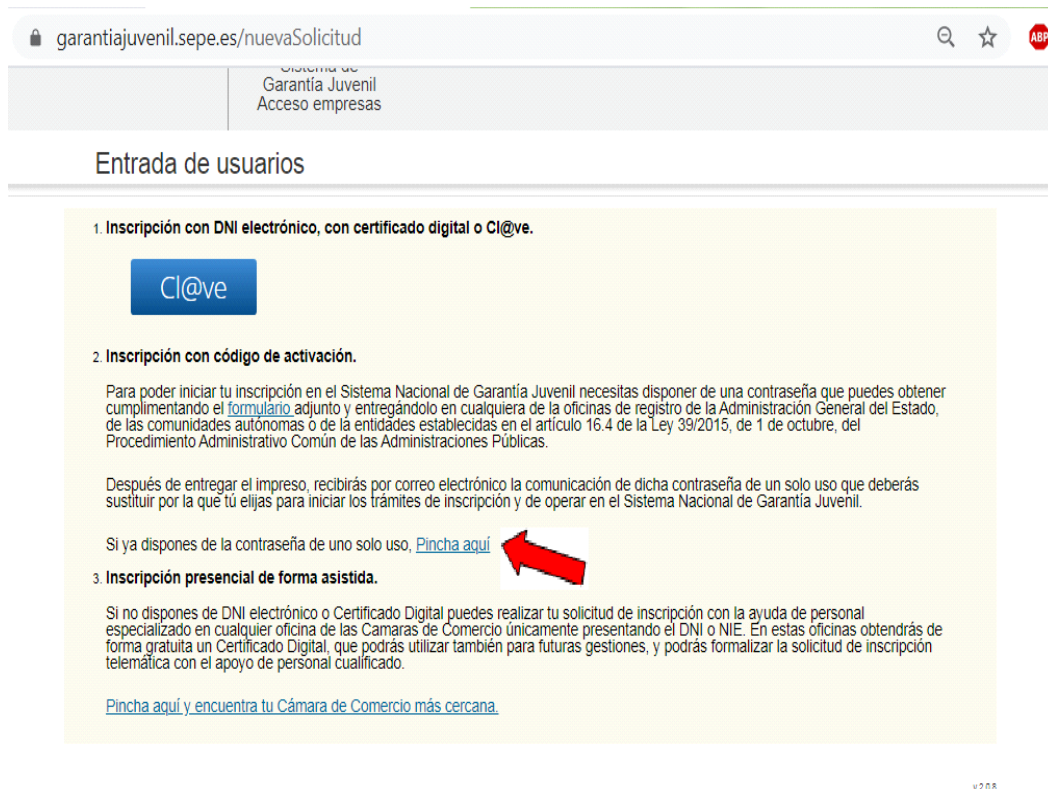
garantiajuvenil.sepe.es/nuevaSolicitud

ABP

Sistema de
Garantía Juvenil
Acceso empresas

Entrada de usuarios

1. Inscripción con DNI electrónico, con certificado digital o Cl@ve.

Cl@ve

2. Inscripción con código de activación.

Para poder iniciar tu inscripción en el Sistema Nacional de Garantía Juvenil necesitas disponer de una contraseña que puedes obtener cumplimentando el formulario adjunto y entregándolo en cualquiera de la oficinas de registro de la Administración General del Estado, de las comunidades autónomas o de la entidades establecidas en el artículo 16.4 de la Ley 39/2015, de 1 de octubre, del Procedimiento Administrativo Común de las Administraciones Públicas.

Después de entregar el impreso, recibirás por correo electrónico la comunicación de dicha contraseña de un solo uso que deberás sustituir por la que tú elijas para iniciar los trámites de inscripción y de operar en el Sistema Nacional de Garantía Juvenil.

Si ya dispones de la contraseña de uno solo uso, Pincha aquí

3. Inscripción presencial de forma asistida.

Si no dispones de DNI electrónico o Certificado Digital puedes realizar tu solicitud de inscripción con la ayuda de personal especializado en cualquier oficina de las Camaras de Comercio únicamente presentando el DNI o NIE. En estas oficinas obtendrás de forma gratuita un Certificado Digital, que podrás utilizar también para futuras gestiones, y podrás formalizar la solicitud de inscripción telemática con el apoyo de personal cualificado.

Pincha aquí y encuentra tu Cámara de Comercio más cercana.

v.2.0.8